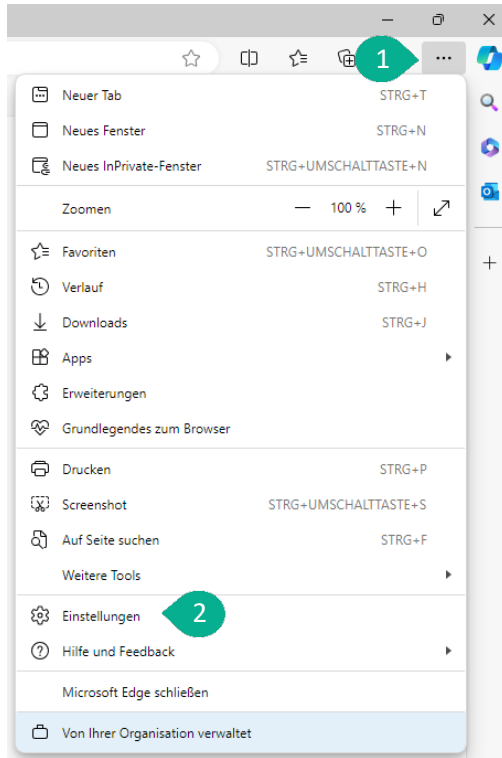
1

Neuer Tab STRG+T
Neues Fenster STRG+N
Neues InPrivate-Fenster STRG+UMSCHALTTASTE+N

Zoomen — 100 % +

Favoriten STRG+UMSCHALTTASTE+O
Verlauf STRG+H
Downloads STRG+J
Apps
Erweiterungen
Grundlegendes zum Browser

Drucken STRG+P
Screenshot STRG+UMSCHALTTASTE+S
Auf Seite suchen STRG+F
Weitere Tools

Einstellungen
2
Hilfe und Feedback

Microsoft Edge schließen

Von Ihrer Organisation verwaltet